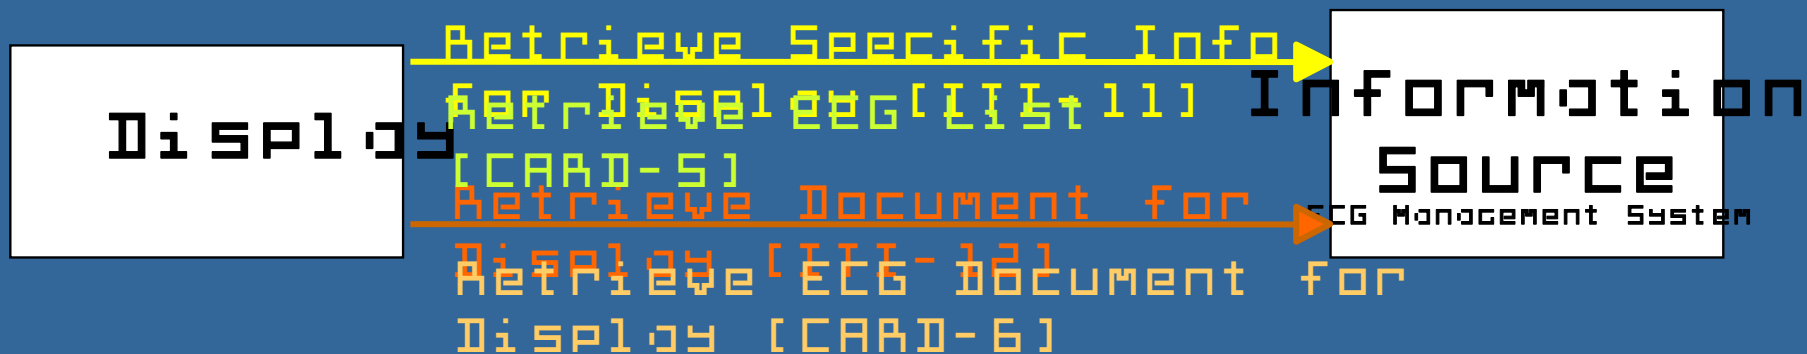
Display

Retrieve Specific Info for Display [ITI-11]

Retrieve ECG List [CARD-5]

Retrieve Document for Display [ITI-12]

Retrieve ECG Document for Display [CARD-6]

Information Source

ECG Management System